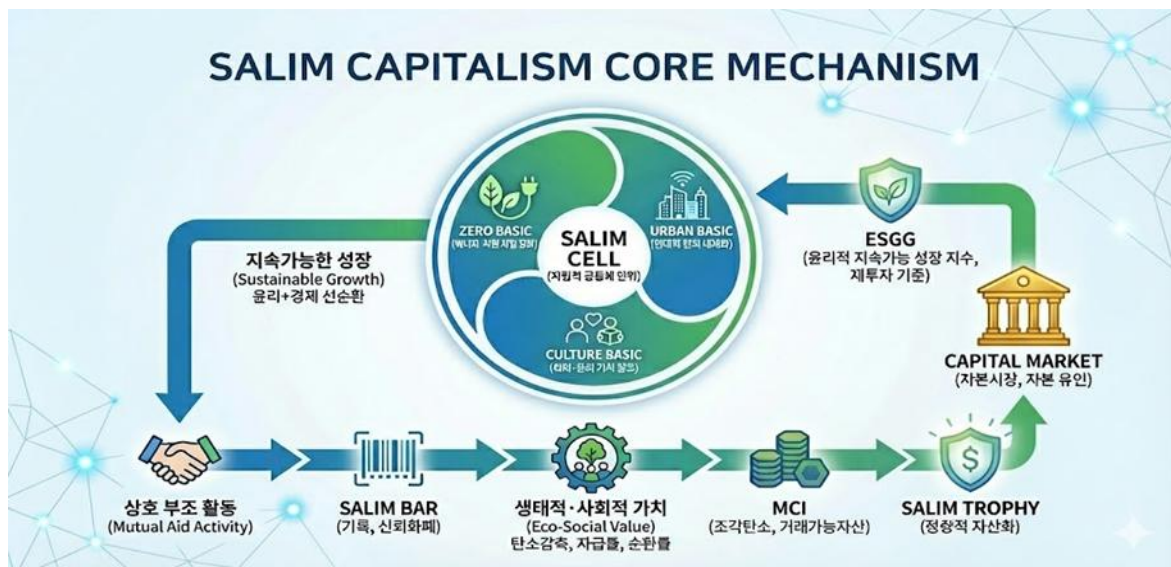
SALIM CAPITALISM CORE MECHANISM

ZERO BASIC
(에너지 자원 자립 강화)

URBAN BASIC
(현대적 탄외 내재화)

SALIM CELL
(자원력 공동체 단위)

CULTURE BASIC
(돌봄·윤리 가치 창출)

지속가능한 성장
(Sustainable Growth)
윤리+경제 선순환

ESGG
(윤리적 지속가능 성장 지수, 재투자 기준)

CAPITAL MARKET
(자본시장, 자본 유인)

상호 부조 활동
(Mutual Aid Activity)

SALIM BAR
(기록, 신뢰화폐)

생태적·사회적 가치
(Eco-Social Value)
탄소감축, 자급률, 순환률

MCI
(조각탄소, 거래가능자산)

SALIM TROPHY
(정량적 자산화)